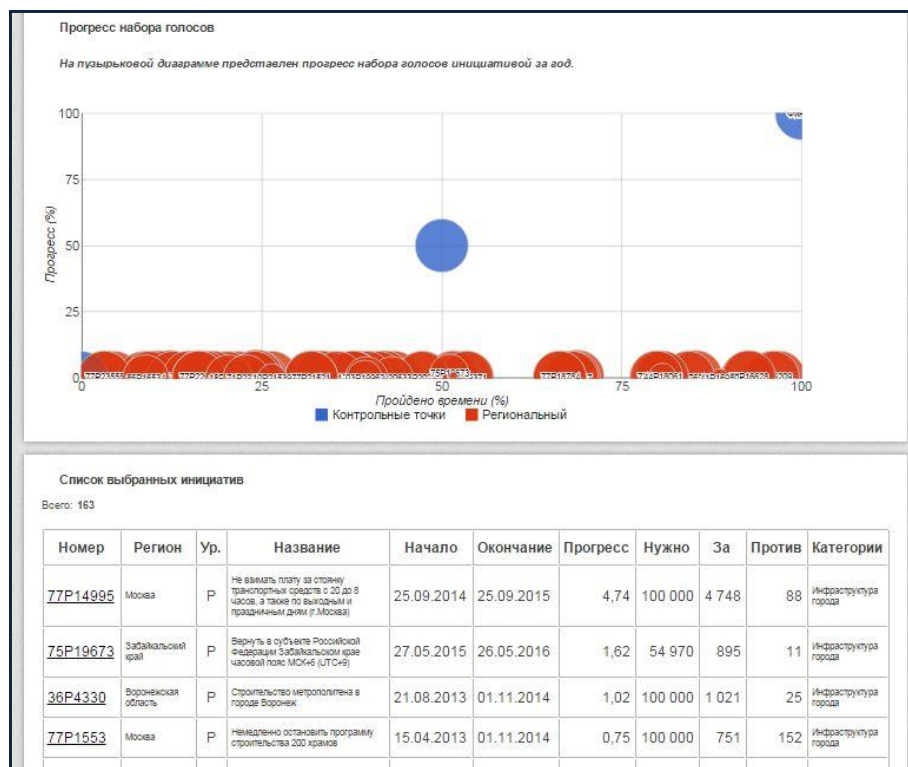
Прогресс набора голосов

На пузырьковой диаграмме представлен прогресс набора голосов инициативой за год.

100

75

50

25

0

Прогресс (%)

0 25 50 75 100

Пройдено времени (%)

75P19673

Контрольные точки Региональный

Список выбранных инициатив

Всего: 163

| Номер | Регион | Ур. | Название | Начало | Окончание | Прогресс | Нужно | За | Против | Категории |
|---|---|---|---|---|---|---|---|---|---|---|
| 77P14995 | Москва | Р | Не взимать плату за стоянку транспортных средств с 20 до 8 часов, а также по выходным и праздничным дням (г.Москва) | 25.09.2014 | 25.09.2015 | 4,74 | 100 000 | 4 748 | 88 | Инфраструктура города |
| 75P19673 | Забайкальский край | Р | Вернуть в субъекте Российской Федерации Забайкальском крае часовой пояс МСК+6 (UTC+9) | 27.05.2015 | 26.05.2016 | 1,62 | 54 970 | 895 | 11 | Инфраструктура города |
| 36P4330 | Воронежская область | Р | Строительство метрополитена в городе Воронеж | 21.08.2013 | 01.11.2014 | 1,02 | 100 000 | 1 021 | 25 | Инфраструктура города |
| 77P1553 | Москва | Р | Немедленно остановить программу строительства 200 храмов | 15.04.2013 | 01.11.2014 | 0,75 | 100 000 | 751 | 152 | Инфраструктура города |